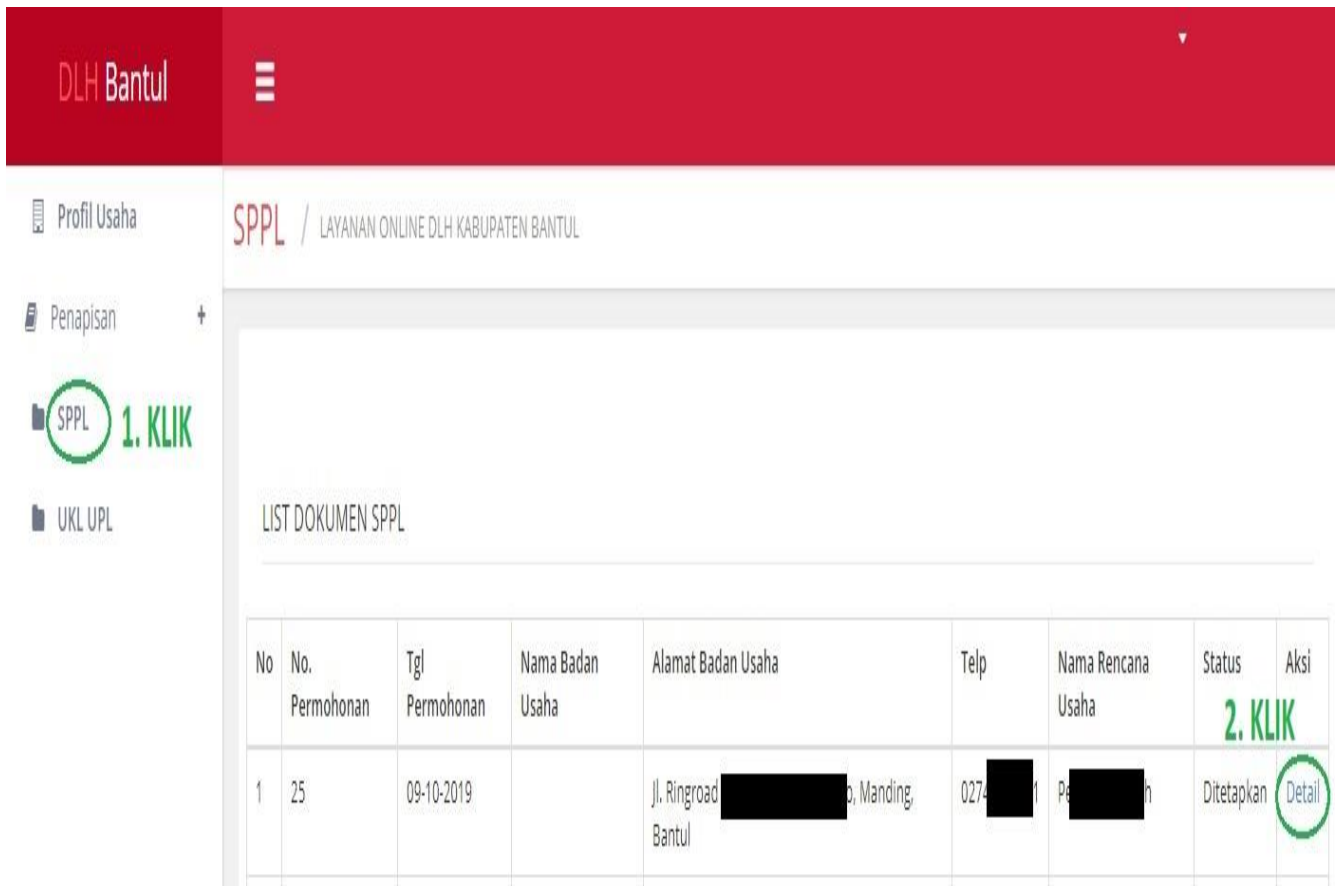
DLH Bantul

Profil Usaha

Penapisan +

SPPL 1. KLIK

UKL UPL

SPPL / LAYANAN ONLINE DLH KABUPATEN BANTUL

LIST DOKUMEN SPPL

| No | No. Permohonan | Tgl Permohonan | Nama Badan Usaha | Alamat Badan Usaha | Telp | Nama Rencana Usaha | Status | Aksi |
|---|---|---|---|---|---|---|---|---|
| 1 | 25 | 09-10-2019 | | Jl. Ringroad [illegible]p, Manding, Bantul | 0274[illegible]1 | Pe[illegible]h | Ditetapkan | Detail |

2. KLIK